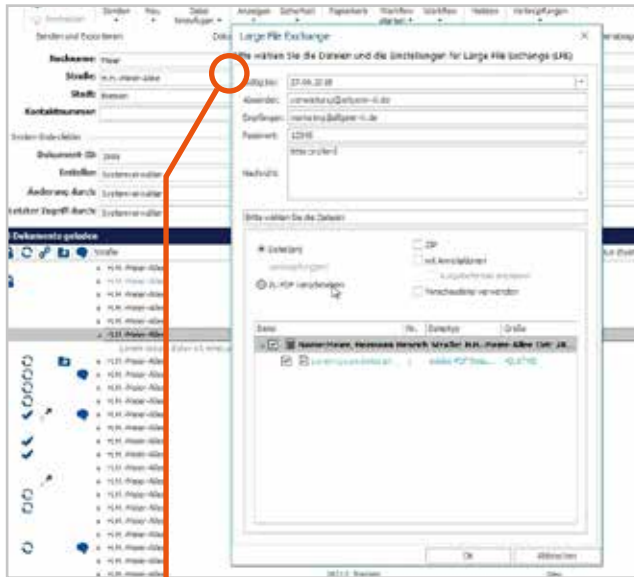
Senden und Exportieren

Suchname: Maier

Straße: H.H.-Meier-Allee

Stadt: Bremen

Kontaktnummer

Dokument-ID: 2995

Erstellt: Systemverwalter

Änderung durch: Systemverwalter

Letzter Zugriff durch: Systemverwalter

Dokumente geladen

Straße

H.H.-Meier-Allee

Large File Exchange

Bitte wählen Sie die Dateien und die Einstellungen für Large File Exchange (LFE)

Gültig bis: 27.04.2018

Absender: verwaltung@afpwin-it.de

Empfänger: marketing@afpwin-it.de

Passwort: 12345

Nachricht: Bitte prüfend

Bitte wählen Sie die Dateien

Einzeln(e)

ZIP

mit Anmerkungen

PL-PDF verschlüsseln

Dateiname

Dateityp

Größe

Adobe PDF Doku...

OK

Abbrechen